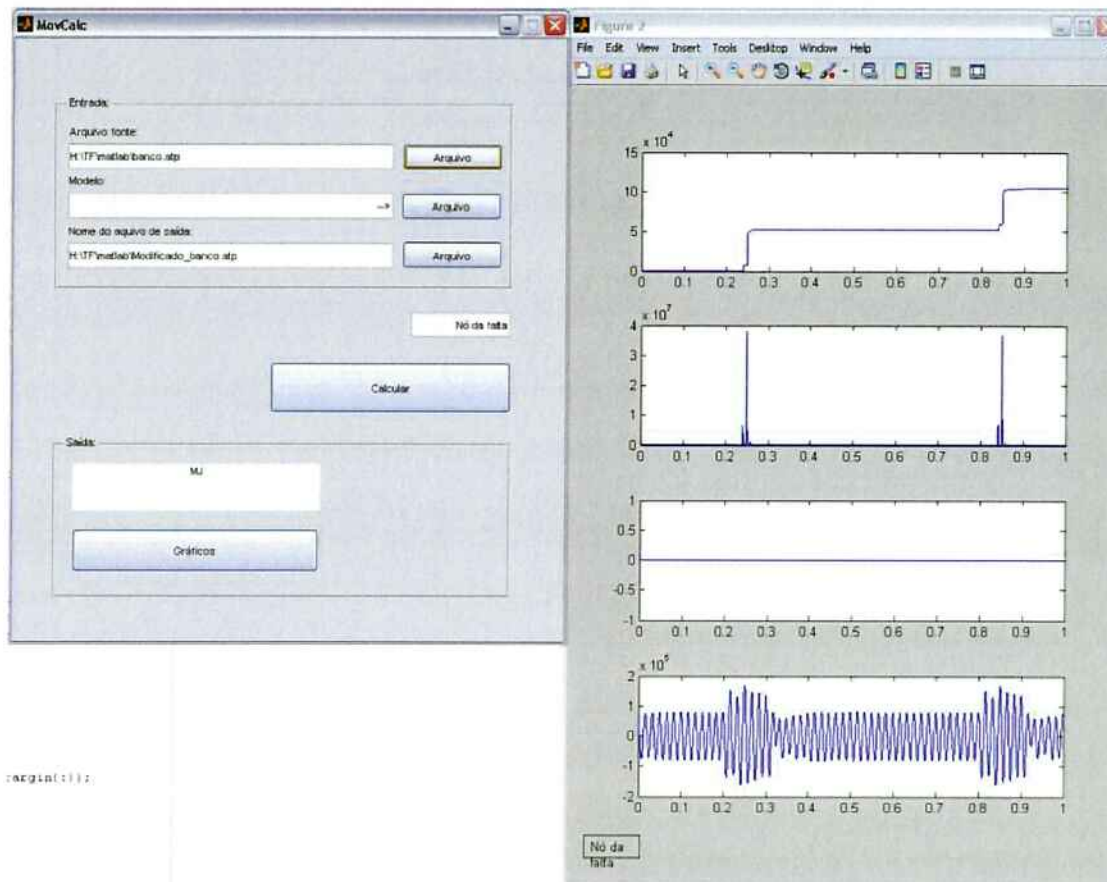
MovCalc

Entrada:
Arquivo fonte:
H:\TF\matlab\banco.atp
Arquivo
Modelo:
-->
Arquivo
Nome do arquivo de saída:
H:\TF\matlab\Modificado_banco.atp
Arquivo

Nó da falta

Calcular

Saída:
MJ

Gráficos

:argin(:));

Figure 2
File Edit View Insert Tools Desktop Window Help

$x 10^4$
15
10
5
0
0 0.1 0.2 0.3 0.4 0.5 0.6 0.7 0.8 0.9 1

$x 10^7$
4
3
2
1
0
0 0.1 0.2 0.3 0.4 0.5 0.6 0.7 0.8 0.9 1

1
0.5
0
-0.5
-1
0 0.1 0.2 0.3 0.4 0.5 0.6 0.7 0.8 0.9 1

$x 10^5$
2
1
0
-1
-2
0 0.1 0.2 0.3 0.4 0.5 0.6 0.7 0.8 0.9 1

Nó da falta